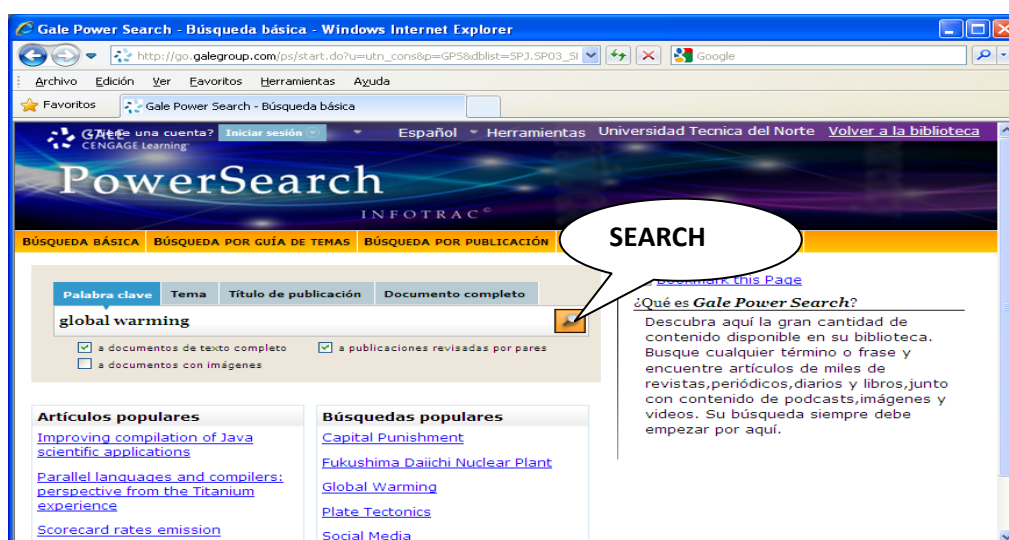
Gale Power Search - Búsqueda básica - Windows Internet Explorer

http://go.galegroup.com/ps/start.do?u=utn_cons&p=GPS&dblist=SPJ.SP03_SI

Google

Archivo Edición Ver Favoritos Herramientas Ayuda

Favoritos | Gale Power Search - Búsqueda básica

GALE CENGAGE Learning ¿Tiene una cuenta? Iniciar sesión Español Herramientas Universidad Tecnica del Norte Volver a la biblioteca

PowerSearch

INFOTRAC

BÚSQUEDA BÁSICA | BÚSQUEDA POR GUÍA DE TEMAS | BÚSQUEDA POR PUBLICACIÓN

SEARCH

Palabra clave | Tema | Título de publicación | Documento completo

global warming

a documentos de texto completo
a publicaciones revisadas por pares
a documentos con imágenes

Bookmark this Page

¿Qué es Gale Power Search?

Descubra aquí la gran cantidad de contenido disponible en su biblioteca. Busque cualquier término o frase y encuentre artículos de miles de revistas,periódicos,diarios y libros,junto con contenido de podcasts,imágenes y videos. Su búsqueda siempre debe empezar por aquí.

Artículos populares

Improving compilation of Java scientific applications

Parallel languages and compilers: perspective from the Titanium experience

Scorecard rates emission

Búsquedas populares

Capital Punishment

Fukushima Daiichi Nuclear Plant

Global Warming

Plate Tectonics

Social Media